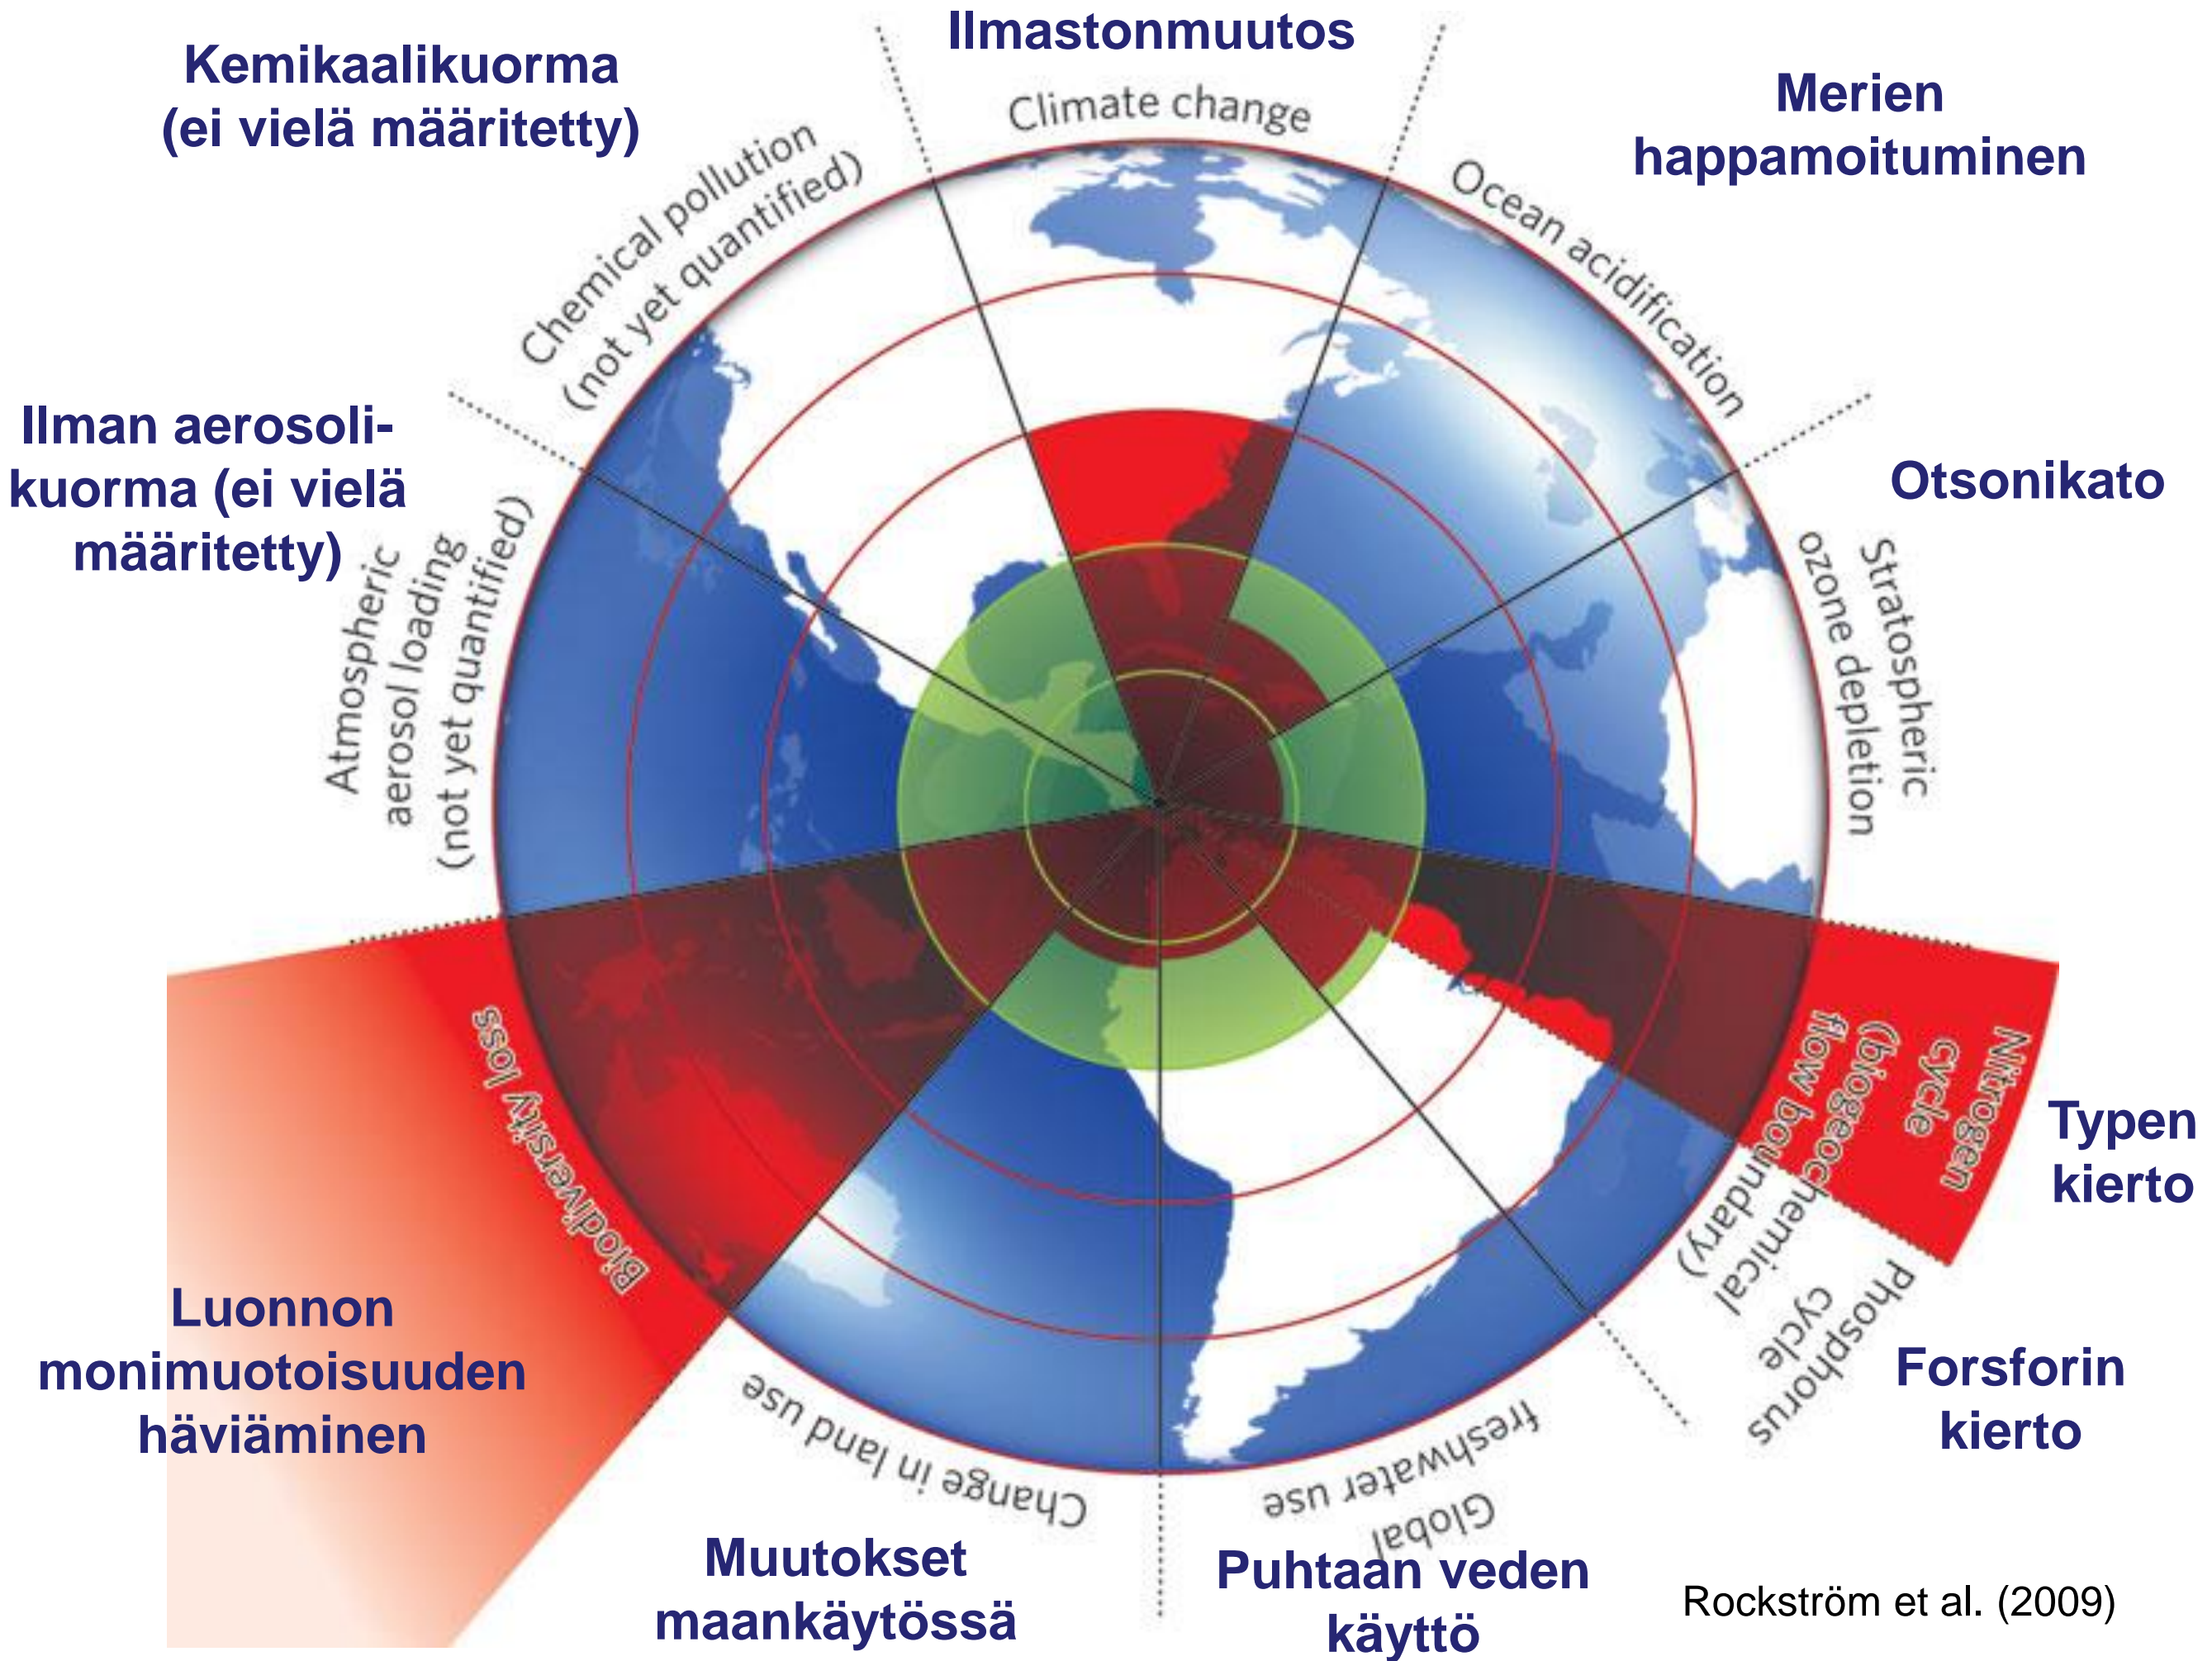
Kemikaalikuorma (ei vielä määritetty)

Ilmastonmuutos

Merien happamoituminen

Climate change

Chemical pollution (not yet quantified)

Ocean acidification

Ilman aerosolikuorma (ei vielä määritetty)

Otsonikato

Atmospheric aerosol loading (not yet quantified)

Stratospheric ozone depletion

Biodiversity loss

Nitrogen cycle (biogeochemical flow boundary)

Typen kierto

Phosphorus cycle

Luonnon monimuotoisuuden häviäminen

Forsforin kierto

Change in land use

Global freshwater use

Muutokset maankäytössä

Puhtaan veden käyttö

Rockström et al. (2009)